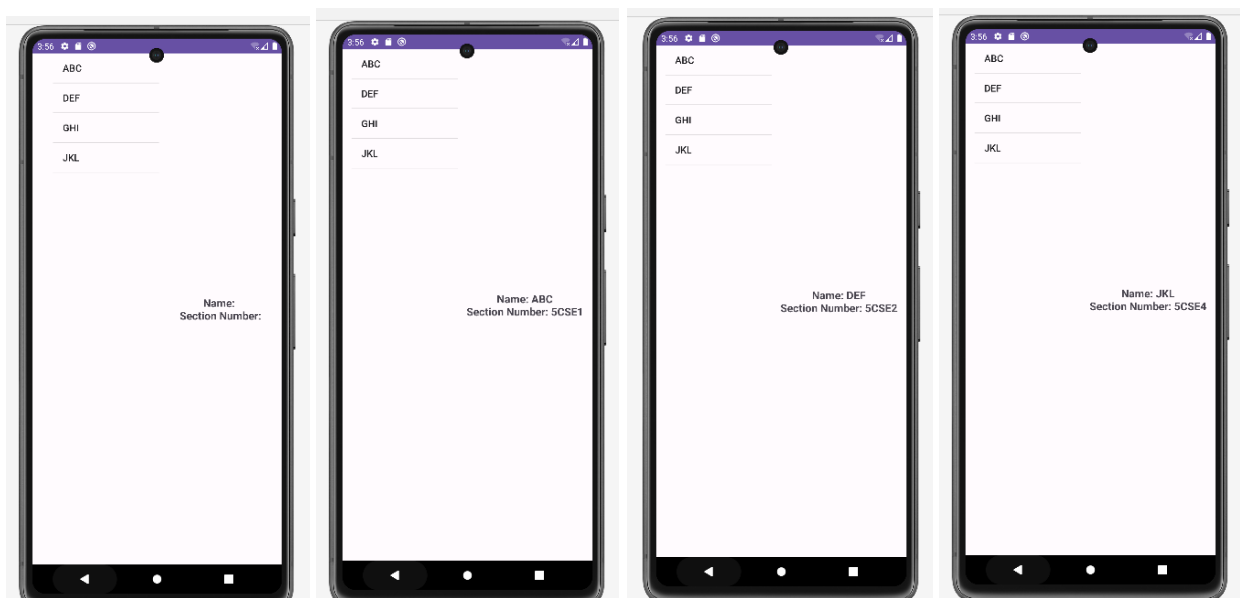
3:56

ABC
DEF
GHI
JKL

Name:
Section Number:

3:56

ABC
DEF
GHI
JKL

Name: ABC
Section Number: 5CSE1

3:56

ABC
DEF
GHI
JKL

Name: DEF
Section Number: 5CSE2

3:56

ABC
DEF
GHI
JKL

Name: JKL
Section Number: 5CSE4